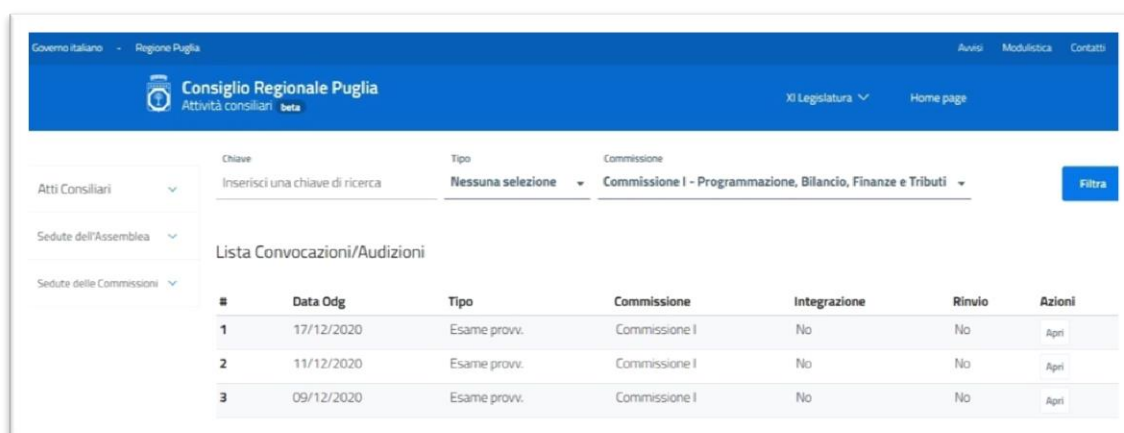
Governo italiano - Regione Puglia

Avvisi Modulistica Contatti

Consiglio Regionale Puglia
Attività consiliari beta

XI Legislatura

Home page

Atti Consiliari

Sedute dell'Assemblea

Sedute delle Commissioni

Chiave
Inserisci una chiave di ricerca

Tipo
Nessuna selezione

Commissione
Commissione I - Programmazione, Bilancio, Finanze e Tributi

Filtra

Lista Convocazioni/Audizioni

| # | Data Odg | Tipo | Commissione | Integrazione | Rinvio | Azioni |
|---|---|---|---|---|---|---|
| 1 | 17/12/2020 | Esame provv. | Commissione I | No | No | Apri |
| 2 | 11/12/2020 | Esame provv. | Commissione I | No | No | Apri |
| 3 | 09/12/2020 | Esame provv. | Commissione I | No | No | Apri |